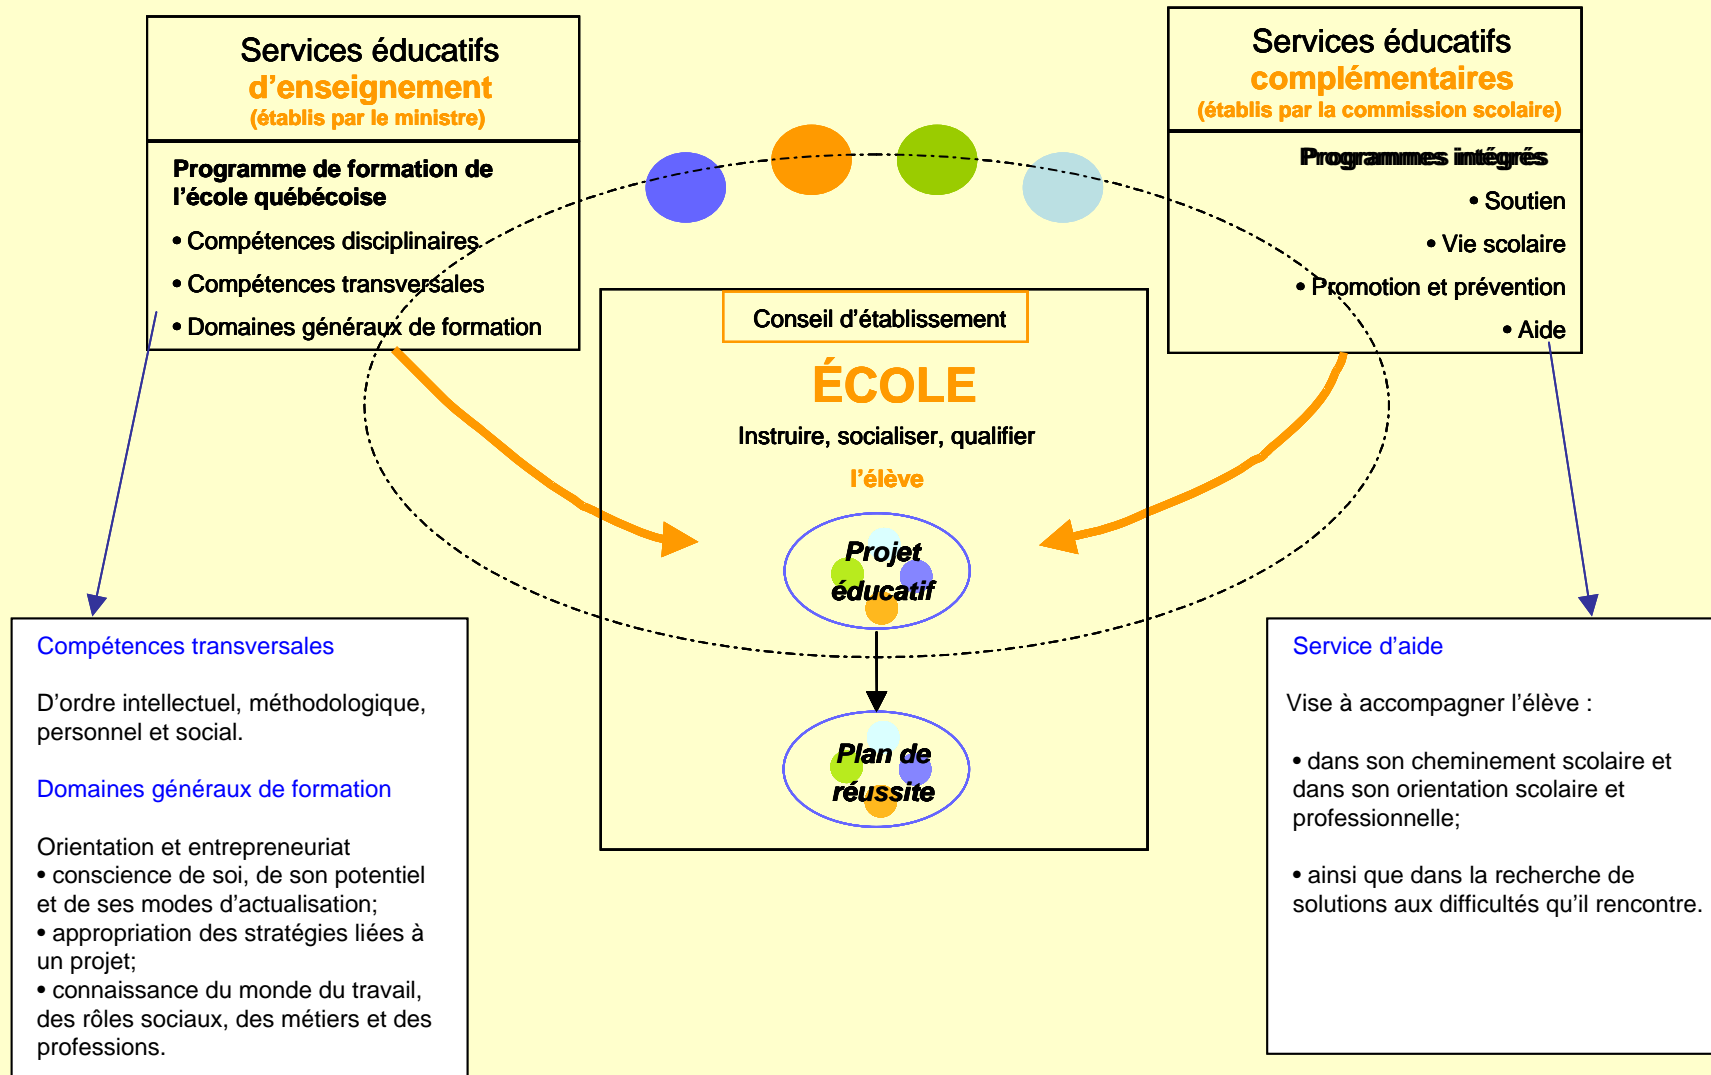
Services éducatifs
d'enseignement
(établis par le ministre)

Programme de formation de l'école québécoise
• Compétences disciplinaires
• Compétences transversales
• Domaines généraux de formation

Services éducatifs
complémentaires
(établis par la commission scolaire)

Programmes intégrés
• Soutien
• Vie scolaire
• Promotion et prévention
• Aide

Conseil d'établissement
ÉCOLE
Instruire, socialiser, qualifier
l'élève
Projet éducatif
Plan de réussite

Compétences transversales

D'ordre intellectuel, méthodologique, personnel et social.

Domaines généraux de formation

Orientation et entrepreneuriat
• conscience de soi, de son potentiel et de ses modes d'actualisation;
• appropriation des stratégies liées à un projet;
• connaissance du monde du travail, des rôles sociaux, des métiers et des professions.

Service d'aide

Vise à accompagner l'élève :

• dans son cheminement scolaire et dans son orientation scolaire et professionnelle;

• ainsi que dans la recherche de solutions aux difficultés qu'il rencontre.